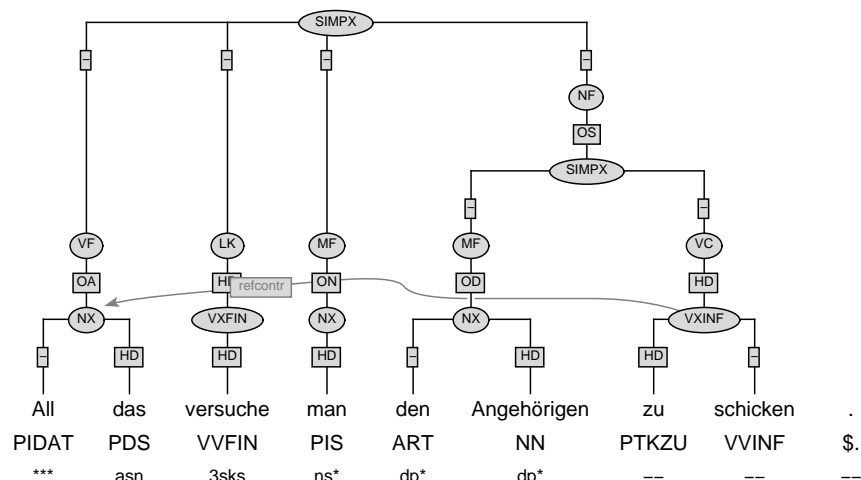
SIMPX

–  –  –  –

NF

OS

SIMPX

–  –

VF  LK  MF  MF  VC

OA  HD  ON  OD  HD

refcontr

NX  VXFIN  NX  NX  VXINF

–  HD  HD  HD  –  HD  HD  –

All das versuche man den Angehörigen zu schicken .

PIDAT PDS VVFIN PIS ART NN PTKZU VVINF $.

*** asn 3sks ns* dp* dp* –– –– ––